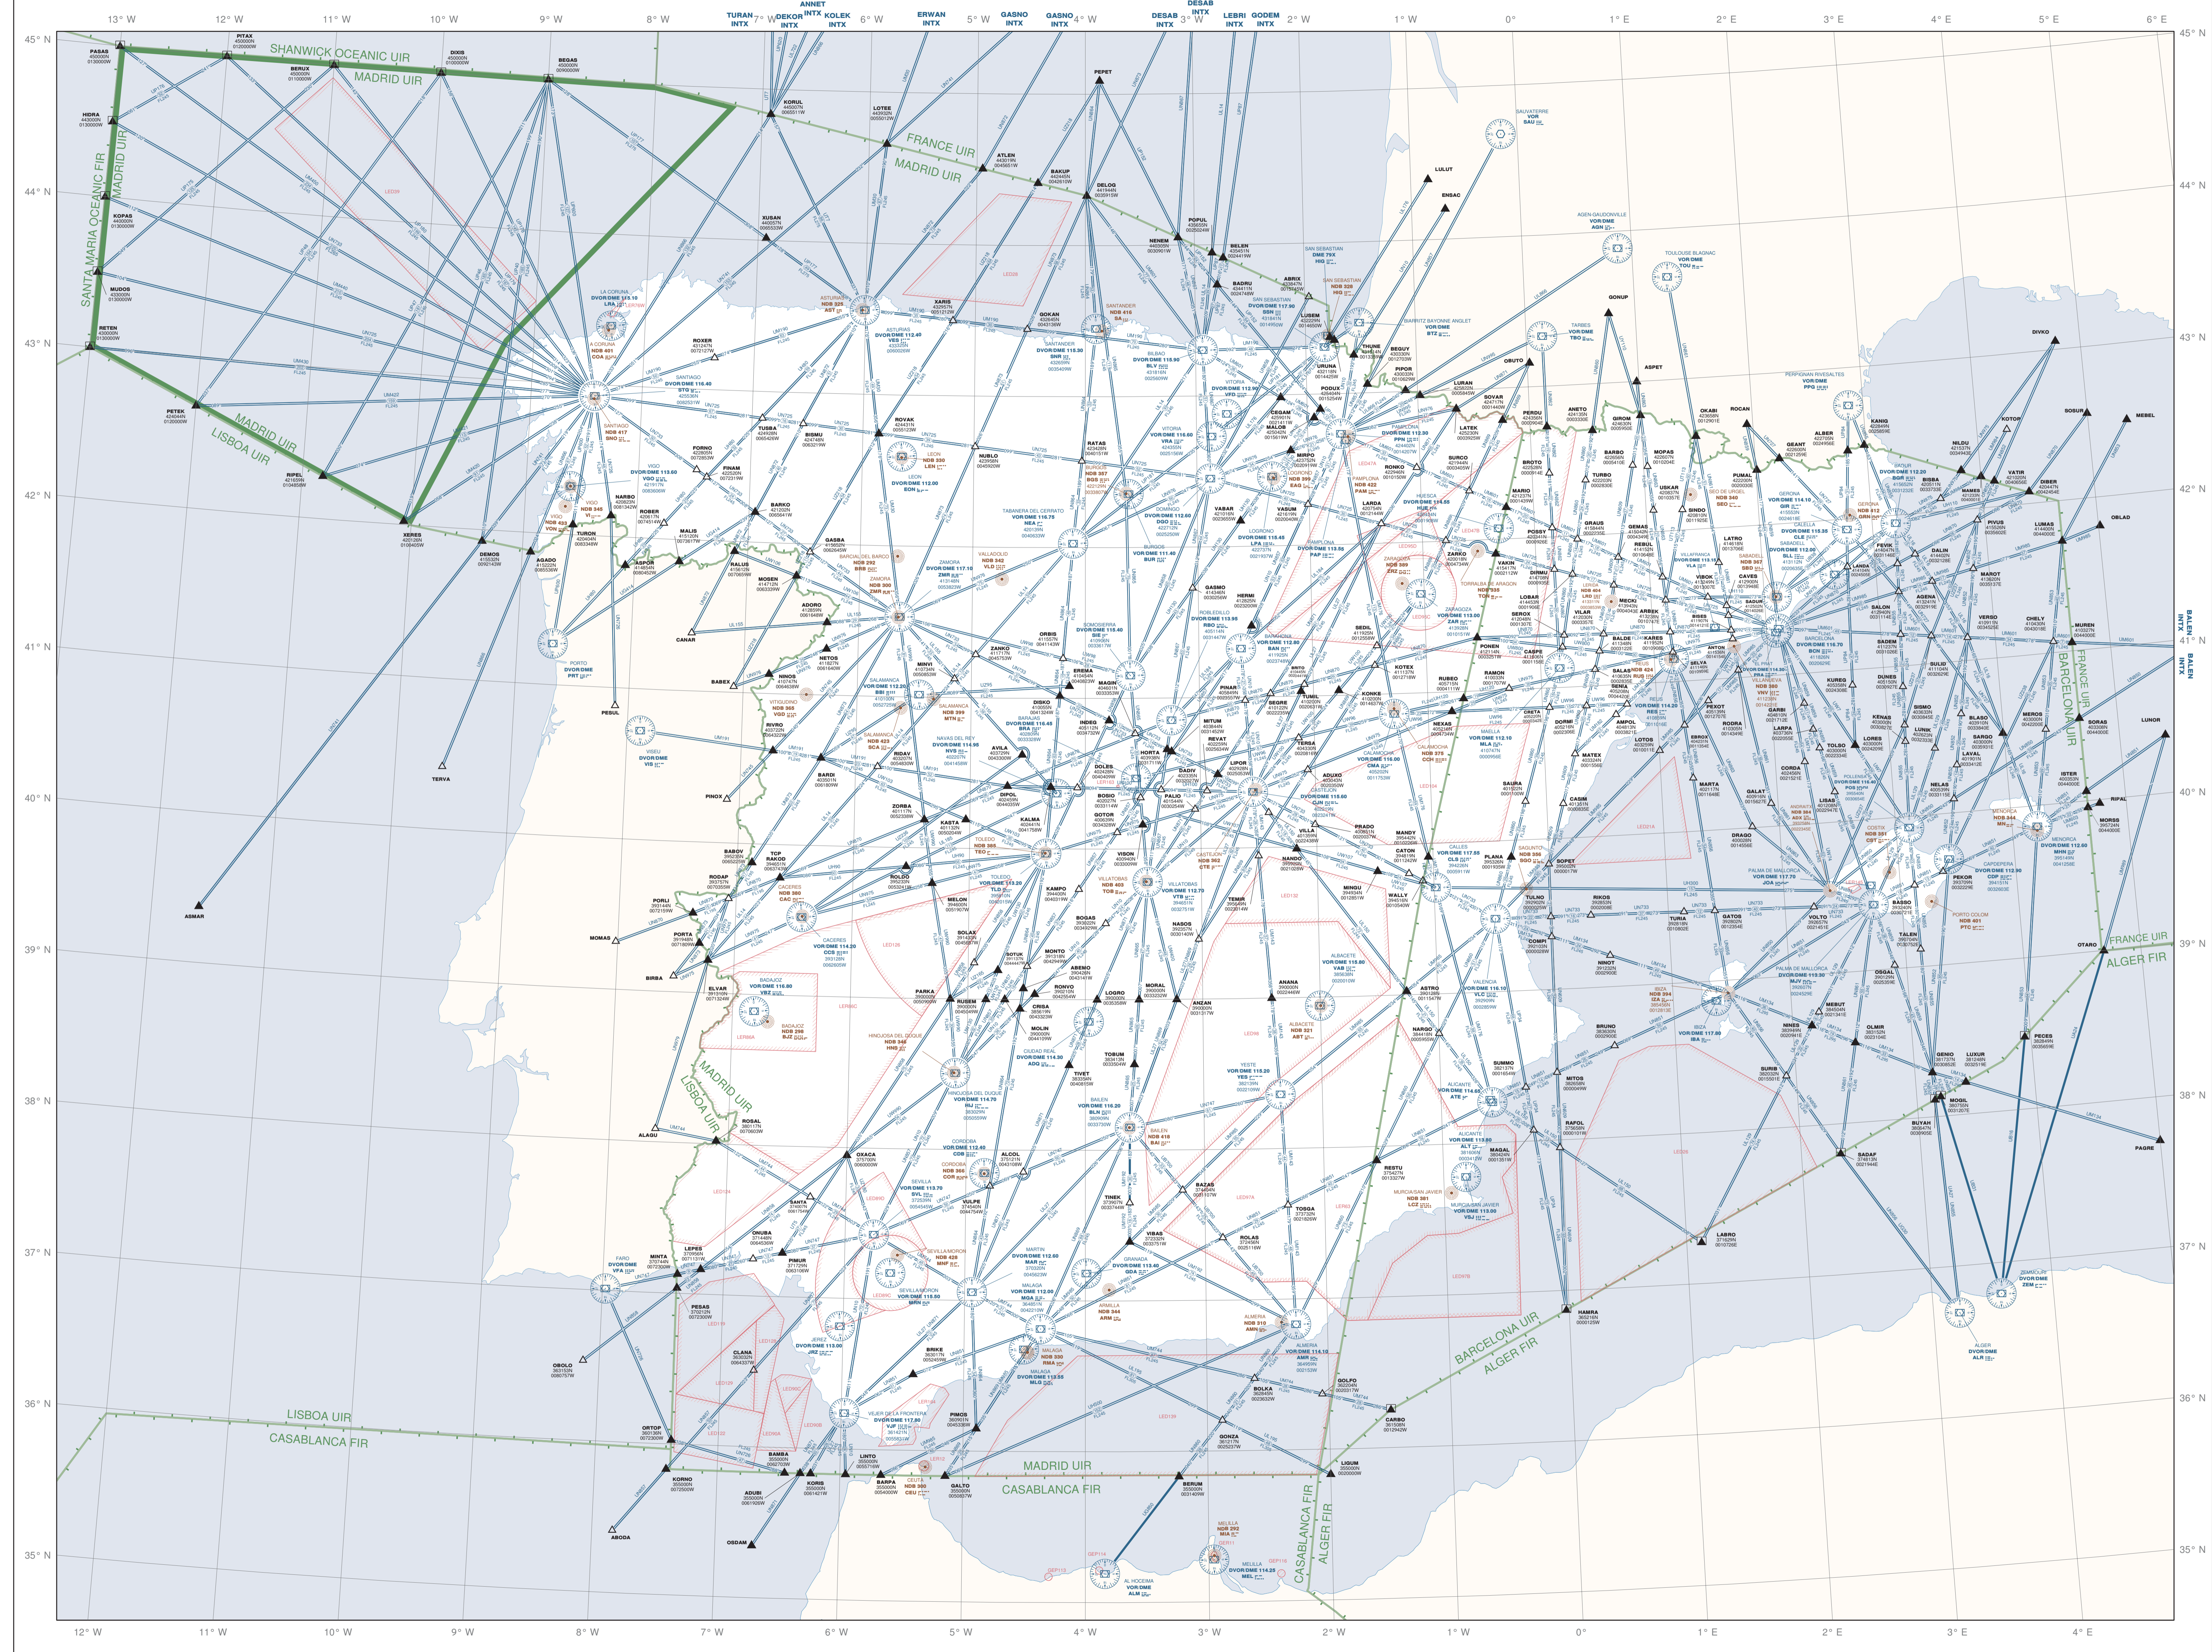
13° W 12° W 11° W 10° W 9° W 8° W 7° W 6° W 5° W 4° W 3° W 2° W 1° W 0° 1° E 2° E 3° E 4° E 5° E 6° E

TURAN INTX
ANNET INTX
DEKOR INTX
KOLEK INTX
ERWAN INTX
GASNO INTX
GASNO INTX
DESAB INTX
DESAB INTX
LEBRI INTX
GODEM INTX

45° N
44° N
43° N
42° N
41° N
40° N
39° N
38° N
37° N
36° N
35° N

SHANWICK OCEANIC UIR
MADRID UIR
FRANCE UIR
MADRID UIR
SANTA MARIA OCEANIC FIR
MADRID UIR
MADRID UIR
LISBOA UIR
MADRID UIR
LISBOA UIR
BARCELONA UIR
FRANCE UIR
FRANCE UIR
ALGER FIR
BARCELONA UIR
ALGER FIR
LISBOA UIR
CASABLANCA FIR
MADRID UIR
CASABLANCA FIR
CASABLANCA FIR
ALGER FIR

PASAS
PITAX
BERUX
DIXIS
BEGAS
HIDRA
KORUL
LOTEE
PEPET
ATLEN
BAKUP
DELOG
KOPAS
XUSAN
LULUT
ENSAC
NENEM
POPUL
BELEN
MUDOS
RETEN
PETEK
RIPEL
XERES
DEMOS
AGADO
TERVA
ASMAR
GONUP
ASPET
DIVKO
SOSUR
MEBEL
KOTOR
OBLAD
LUNOR
RIPAL
OTARO
PAGRE
ABODA
OSDAM
KORNO
ADUBI
BAMBA
KORIS
BARPA
LINTO
GALTO
BERUM
LIGUM
CARBO
GOLFO
BOLKA
GONZA
ORTOP
OBOLO

LA CORUNA DVOR/DME 113.10 LRA
A CORUNA NDB 401 COA
SANTIAGO DVOR/DME 116.40 STG
SANTIAGO NDB 417 SHO
VIGO DVOR/DME 113.60 VGO
VIGO NDB 348 VI
ASTURIAS NDB 325 AST
ASTURIAS DVOR/DME 112.40 VES
SANTANDER NDB 415 SA
SANTANDER DVOR/DME 115.30 SNR
BILBAO DVOR/DME 115.90 BLV
SAN SEBASTIAN DME 79X HIG
SAN SEBASTIAN NDB 325 HIG
SAN SEBASTIAN DVOR/DME 117.90 SSN
BIARRITZ BAYONNE ANGLET VOR/DME BTZ
VITORIA DVOR/DME 112.90 VTB
VITORIA DVOR/DME 116.60 VRA
PAMPLONA DVOR/DME 112.30 PPN
PAMPLONA NDB 422 PAM
LOGRONO NDB 399 RAB
LOGRONO DVOR/DME 115.45 LPA
BURGOS NDB 387 BGS
BURGOS DVOR/DME 111.40 BUR
LEON NDB 330 LEN
LEON DVOR/DME 112.00 BON
PORTO DVOR/DME PRT
ZAMORA DVOR/DME 117.15 ZMR
ZAMORA NDB 380 ZMR
VALLADOLID NDB 342
TABANERA DEL CERRATO VOR/DME 116.75 NEA
SALAMANCA DVOR/DME 112.20 SBI
SALAMANCA NDB 423 SCA
VISEU DVOR/DME VIS
DOMINGO DVOR/DME 112.60 DGO
SOMOSIERRA DVOR/DME 115.40 SIE
ROBLEDILLO DVOR/DME 113.95 RBO
BARAJAS DVOR/DME 115.45 BRA
NAVAS DEL REY DVOR/DME 114.95 NVS
CASTEJON NDB 362 CTE
VILLATOBAS DVOR/DME 112.75 VTB
VILLATOBAS NDB 403 TOB
TOLEDO DVOR/DME 113.20 TLD
TOLEDO NDB 365 TEO
CACERES DVOR/DME 114.30 CCS
CACERES NDB 380 CAC
BADAJOZ DVOR/DME 116.80 VBZ
BADAJOZ NDB 296 BJZ
HINOJOSA DEL DUQUE NDB 346 HNS
HINOJOSA DEL DUQUE DVOR/DME 114.70 HIJ
CIUDAD REAL DVOR/DME 114.30 ADQ
BAILEN DVOR/DME 116.20 BLN
BAILEN NDB 415 BAI
YESTE DVOR/DME 115.20 YES
ALBACETE DVOR/DME 115.80 VAB
ALBACETE NDB 321 ABT
VALENCIA DVOR/DME 116.10 VLC
CALLES DVOR/DME 117.55 CLS
CASTELLON DVOR/DME 115.80 CJN
CALAMOCHA NDB 375 CCH
CALAMOCHA DVOR/DME 116.00 CMA
ZARAGOZA NDB 389 ZRZ
ZARAGOZA DVOR/DME 113.00 ZAR
HUESCA DVOR/DME 114.85 HUE
TORRALBA DE ARAGON NDB 359 TOR
MAELLA DVOR/DME 112.10 MLA
REUS NDB 425
SABADELL DVOR/DME 112.00 SBL
BARCELONA DVOR/DME 116.70 BCN
GERONA NDB 813 GRN
GERONA DVOR/DME 114.10 GIR
CALELLA DVOR/DME 115.35 CLE
VILLAFRANCA DVOR/DME 115.10 VLA
SEO DE URGEL NDB 345 SEO
PERPIGNAN RIVESALTES VOR/DME PPG
TARBES VOR/DME TBO
TOULOUSE BLAGNAC VOR/DME TOU
AGEN GAUDONVILLE VOR/DME AGN
SAUVETERRE VOR SAU
BAGUR DVOR/DME 112.20 BGR
MENORCA NDB 344 MN
MENORCA DVOR/DME 112.60 MHN
CAPDEPERA DVOR/DME 112.90 CDP
POLLENSA DVOR/DME 116.40 POS
ANDRAITX NDB 364 ADX
PALMA DE MALLORCA DVOR/DME 117.70 JOA
PALMA DE MALLORCA DVOR/DME 113.30 MJV
PORTO COLOM NDB 401 PTC
IBIZA NDB 394 IZA
IBIZA DVOR/DME 117.80 IBA
SAGUNTO NDB 338 SGO
ALICANTE DVOR/DME 114.60 ATE
ALICANTE NDB 360 ALT
MURCIA SAN JAVIER NDB 361 LCS
MURCIA SAN JAVIER VOR/DME 113.00 VBJ
ALMERIA DVOR/DME 114.10 AMR
ALMERIA NDB 310 AMN
GRANADA DVOR/DME 113.40 GDA
ARMILLA NDB 344 ARM
MALAGA VOR/DME 112.00 MGA
MALAGA NDB 330 RMA
MALAGA DVOR/DME 113.55 MLG
MARTIN DVOR/DME 112.60 MAR
CORDOBA VOR/DME 112.40 CDB
CORDOBA NDB 366 COR
SEVILLA DVOR/DME 115.30 SVL
SEVILLA MORON NDB 428 MNF
SEVILLA MORON VOR/DME 115.80 MRN
JEREZ DVOR/DME 113.00 JRZ
VEJER DE LA FRONTERA VOR/DME 117.60 VJF
FARO DVOR/DME VFA
CEUTA NDB 300 CEU
MELILLA NDB 292 MIA
MELILLA DVOR/DME 114.20 MEL
AL HOCEIMA VOR/DME ALM
ALGER DVOR/DME ALR
ZEMMOURI DVOR/DME ZEM

BALEN INTX
BALEN INTX

ROXER ROVAK TUSBA BISMU FORNO FINAM NARBO ROBER MALIS ASPOR TURON RALUS MOSEN ADORO CANAR GASBA NETOS NINOS BABEX PESUL VITIGUDINO NDB 365 VGO RIVRO BARDI PINOX BABOY TCP RAKOD RODAP PORLI PORTA MOMAS BIRBA ELVAR ALAGU ROSAL OXACA SANTA ONUBA MINTA LEPES PESAS CLANA PINUR BRIKE PIMOS XARIS GOKAN HUBLO RATAS ORBIS ZANKO MINVI EREMA MAGIN DISKO RIDAV AVILA INDEO DOLES BOSIO GOTOR DIPOL KALMA KASTA ZORBA ROLDO MELON SOLAX SOTUK PARKA RUISEM MONTO ABENIO RONVO CRISA MOLIN LOGRO TOBUM TIVET MORAL ANZAN ANANA ASTRO HARO NANDO TEMIR NASOS BOGAS KAMPO VIBON WALLY MINGU PLANA SOPET TULNO COMPI NINOT RIKOS TURIA GATOS VOLTO BASSO TALEN OGGAL BRUNO SURIB MITOS RAFOL MAGAL RESTU TINEK VIBAS BAZAS TOSGA ROLAS SUMMO LABRO HAMRA SADAP BUYAH MOGIL GENIO LUXUR PECES MEBUT OLMIR NINES MANDY CATON PRADO VILLA ADUXO SEDIL KOTEX KONKE TUMIL SEGRE PINAR HERMI GASMO VABAR VASUM SERTO LARDA RONKO LATEK SURCO CEGAM PODUX URUNA LURAN SOVAR PERDU ANETO GIROM BARBO MOPAS OKABI ROCAN BROTO TURBO USKAR POSSY GRAUS GEMAS REBUL BINDO LATRO PUMAL GEANT ALBER FEVIK LANDA DALIN MAROT AGENA SALON ANTON SELYA PEXOT RODRA LARPA CORDA LISAS TOLSO LORES SIGAL LALAG NELAS GALAT CASIM DRAGO MARTA EBROX LOTOS MATEX DORMI CRETA SAURA CASPE LOBAR DIRMU VAKIN ZARKO SERGI PONEN RUBEO RAMON MECKI ARBEK SALAS BALDE KARES VIBOK CAVES SABAM BIBES KENAS LUNIK BLASO SIMSO MEROS SORAS ISTER MORSS CHELY MUREN LUMAS DIBER VATIR PIVUS VERBO MILDU KANIG BISBA MAMES DUNES KUREO BULIO SADEM ESTEX LARIL COSTIX SABAR PUMAL NEXAS MITUM BADIV PALIO HORTA LIPOR REVAT FERNA PIMPO BEGUY PIPOR THUNE LUSEM ABRIX BADRU GRUTO ESTEX